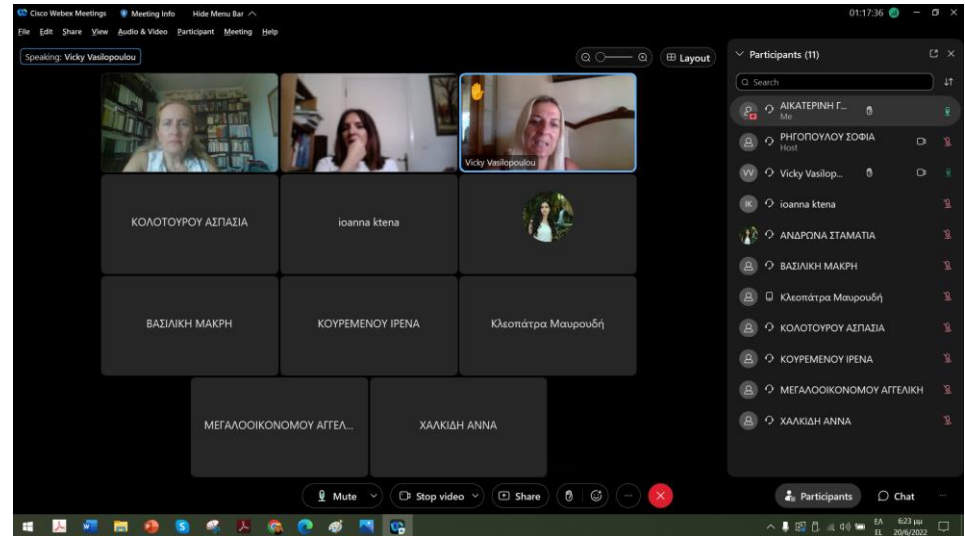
Cisco Webex Meetings Meeting Info Hide Menu Bar

01:17:36

File Edit Share View Audio & Video Participant Meeting Help

Speaking: Vicky Vasilopoulou

Layout

Participants (11)

Search

Vicky Vasilopoulou

ΚΟΛΟΤΟΥΡΟΥ ΑΣΠΑΣΙΑ

ioanna ktena

ΒΑΣΙΛΙΚΗ ΜΑΚΡΗ

ΚΟΥΡΕΜΕΝΟΥ ΙΡΕΝΑ

Κλεοπάτρα Μαυρουδή

ΜΕΓΑΛΟΟΙΚΟΝΟΜΟΥ ΑΓΓΕΛ...

ΧΑΛΚΙΔΗ ΑΝΝΑ

ΑΙΚΑΤΕΡΙΝΗ Γ...
Me

ΡΗΓΟΠΟΥΛΟΥ ΣΟΦΙΑ
Host

VV Vicky Vasilop...

IK ioanna ktena

ΑΝΔΡΩΝΑ ΣΤΑΜΑΤΙΑ

ΒΑΣΙΛΙΚΗ ΜΑΚΡΗ

Κλεοπάτρα Μαυρουδή

ΚΟΛΟΤΟΥΡΟΥ ΑΣΠΑΣΙΑ

ΚΟΥΡΕΜΕΝΟΥ ΙΡΕΝΑ

ΜΕΓΑΛΟΟΙΚΟΝΟΜΟΥ ΑΓΓΕΛΙΚΗ

ΧΑΛΚΙΔΗ ΑΝΝΑ

Mute Stop video Share

Participants Chat

ΕΛ EL 6:23 μμ 20/6/2022